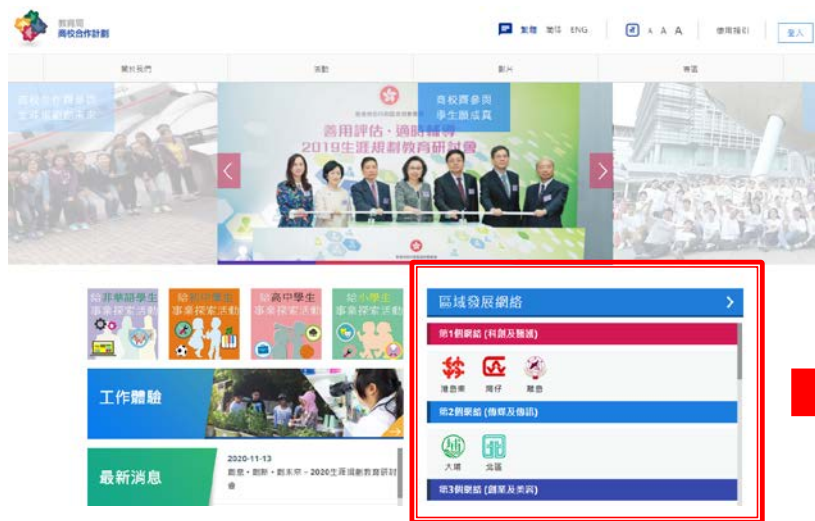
教育局
商校合作計劃

繁體 简体 ENG

A A A

使用指引

登入

關於我們

活動

影片

專區

商校合作齊參與
生涯規劃創未來

商校齊參與
學生顯成真

善用評估・適時輔導
2019生涯規劃教育研討會

給非華語學生
事業探索活動

給初中學生
事業探索活動

給高中學生
事業探索活動

給小學生
事業探索活動

工作體驗

最新消息

2020-11-13
創意・創新・創未來 – 2020生涯規劃教育研討會

區域發展網絡

第1個網絡 (科創及醫護)

灣島東

灣仔

離島

第2個網絡 (傳媒及傳訊)

大埔

北區

第3個網絡 (創業及美容)